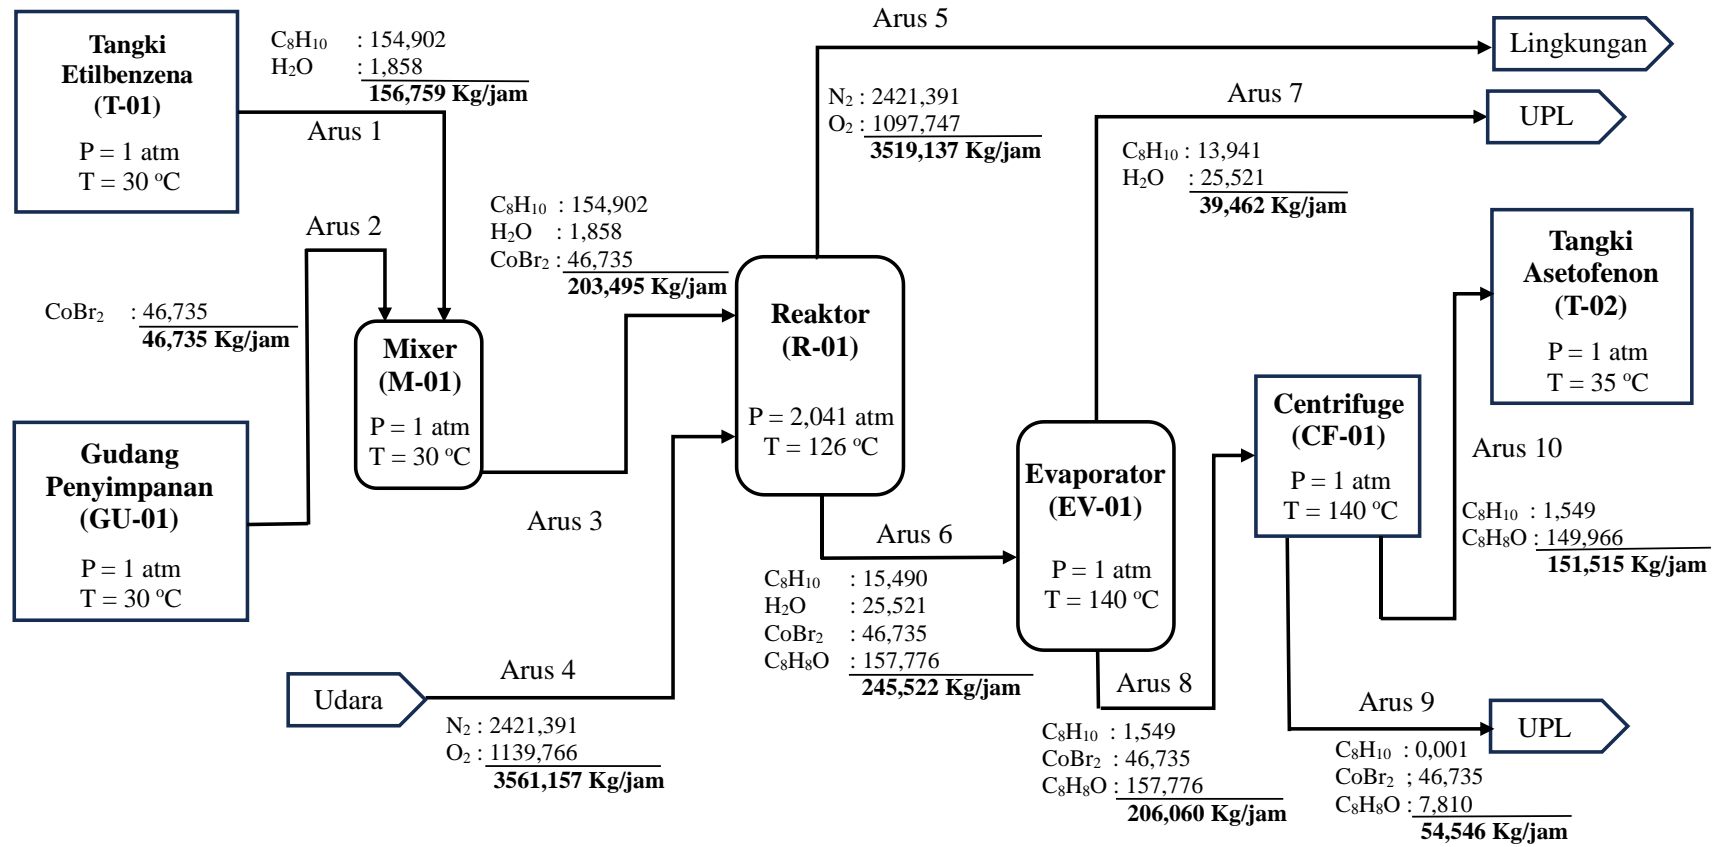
Tangki Etilbenzena (T-01)

P = 1 atm
T = 30 ºC

$C_8H_{10}$ : 154,902
$H_2O$ : 1,858
156,759 Kg/jam

Arus 1

Arus 2

$CoBr_2$ : 46,735
46,735 Kg/jam

Gudang Penyimpanan (GU-01)

P = 1 atm
T = 30 ºC

Mixer (M-01)

P = 1 atm
T = 30 ºC

$C_8H_{10}$ : 154,902
$H_2O$ : 1,858
$CoBr_2$ : 46,735
203,495 Kg/jam

Arus 3

Udara

Arus 4

$N_2$ : 2421,391
$O_2$ : 1139,766
3561,157 Kg/jam

Arus 5

$N_2$ : 2421,391
$O_2$ : 1097,747
3519,137 Kg/jam

Lingkungan

Reaktor (R-01)

P = 2,041 atm
T = 126 ºC

Arus 6

$C_8H_{10}$ : 15,490
$H_2O$ : 25,521
$CoBr_2$ : 46,735
$C_8H_8O$ : 157,776
245,522 Kg/jam

Arus 7

UPL

$C_8H_{10}$ : 13,941
$H_2O$ : 25,521
39,462 Kg/jam

Evaporator (EV-01)

P = 1 atm
T = 140 ºC

Arus 8

$C_8H_{10}$ : 1,549
$CoBr_2$ : 46,735
$C_8H_8O$ : 157,776
206,060 Kg/jam

Centrifuge (CF-01)

P = 1 atm
T = 140 ºC

Arus 9

UPL

$C_8H_{10}$ : 0,001
$CoBr_2$ ; 46,735
$C_8H_8O$ : 7,810
54,546 Kg/jam

Tangki Asetofenon (T-02)

P = 1 atm
T = 35 ºC

Arus 10

$C_8H_{10}$ : 1,549
$C_8H_8O$ : 149,966
151,515 Kg/jam